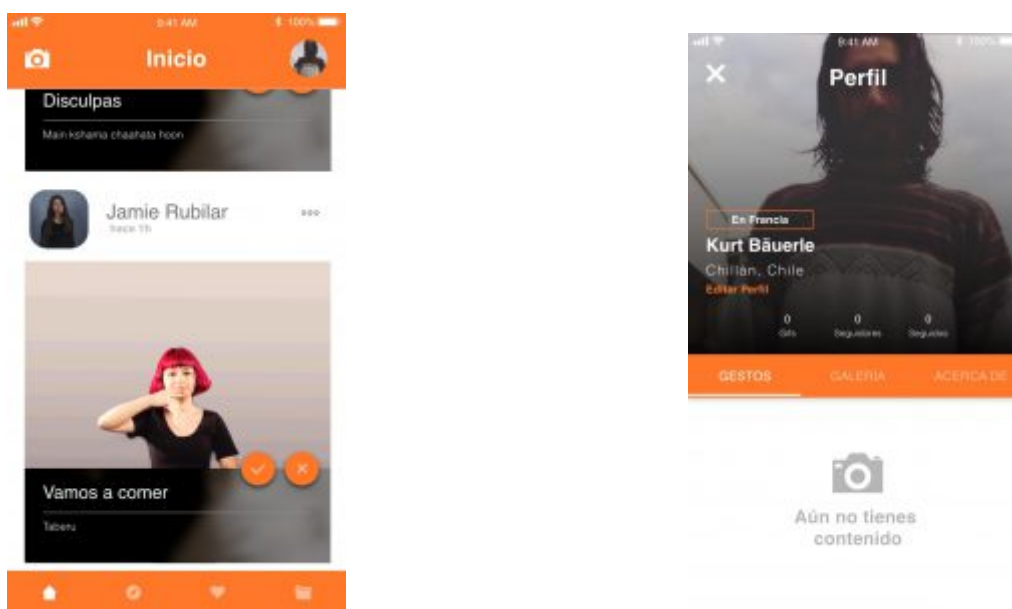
9:41 AM
100%
Inicio
Disculpas
Main kshama chaahata hoon
Jamie Rubilar
hace 1h
Vamos a comer
Taberu

9:41 AM
100%
Perfil
En Francia
Kurt Bäuerle
Chillan, Chile
Editar Perfil
0
Gifs
0
Seguidores
0
Seguidos
GESTOS
GALERIA
ACERCA DE
Aún no tienes contenido